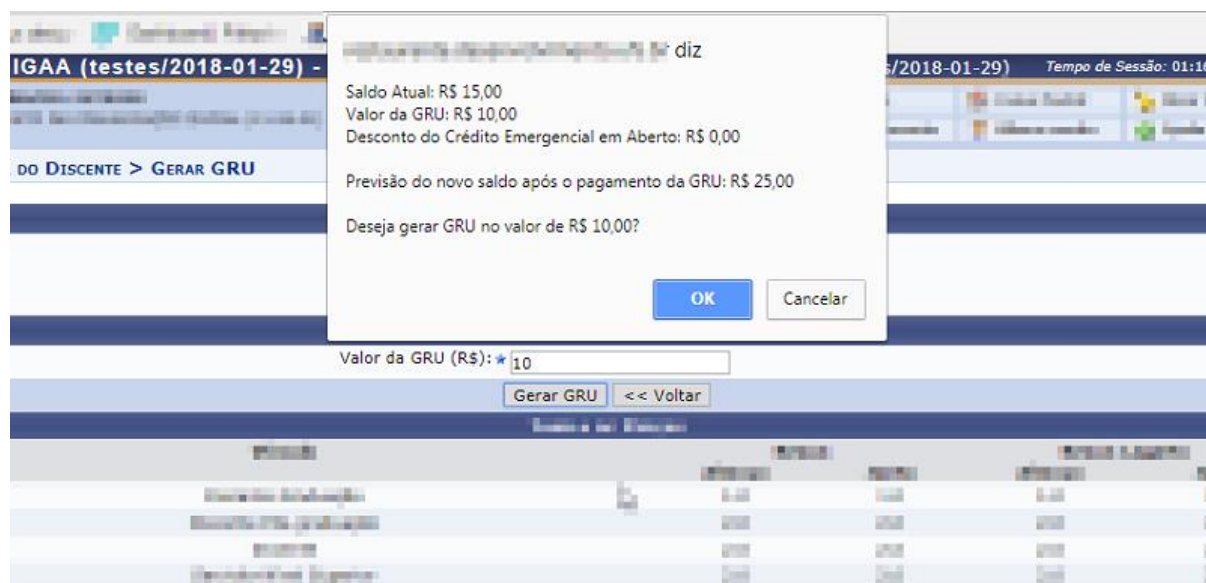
IGAA (testes/2018-01-29) -

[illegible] diz

Saldo Atual: R$ 15,00
Valor da GRU: R$ 10,00
Desconto do Crédito Emergencial em Aberto: R$ 0,00

Previsão do novo saldo após o pagamento da GRU: R$ 25,00

Deseja gerar GRU no valor de R$ 10,00?

OK Cancelar

s/2018-01-29) Tempo de Sessão: 01:1

DO DISCENTE > GERAR GRU

Valor da GRU (R$): ★ 10

Gerar GRU << Voltar